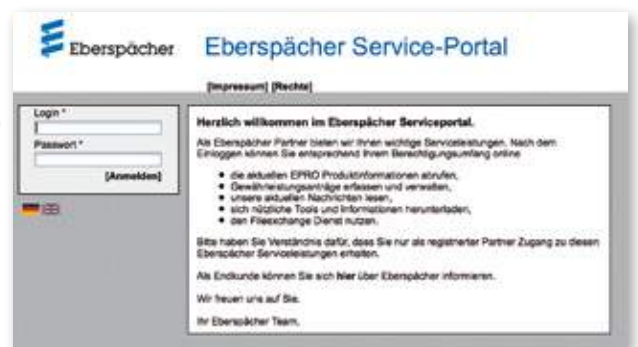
Eberspächer

Eberspächer Service-Portal

[Impressum] [Rechte]

Login *

Passwort *

[Anmelden]

Herzlich willkommen im Eberspächer Serviceportal.

Als Eberspächer Partner bieten wir Ihnen wichtige Serviceleistungen. Nach dem Einloggen können Sie entsprechend Ihrem Berechtigungsumfang online

- die aktuellen EPRO Produktinformationen abrufen,
- Gewährleistungsanträge erfassen und verwalten,
- unsere aktuellen Nachrichten lesen,
- sich nützliche Tools und Informationen herunterladen,
- den Fileexchange Dienst nutzen.

Bitte haben Sie Verständnis dafür, dass Sie nur als registrierter Partner Zugang zu diesen Eberspächer Serviceleistungen erhalten.

Als Endkunde können Sie sich hier über Eberspächer informieren.

Wir freuen uns auf Sie.

Ihr Eberspächer Team.